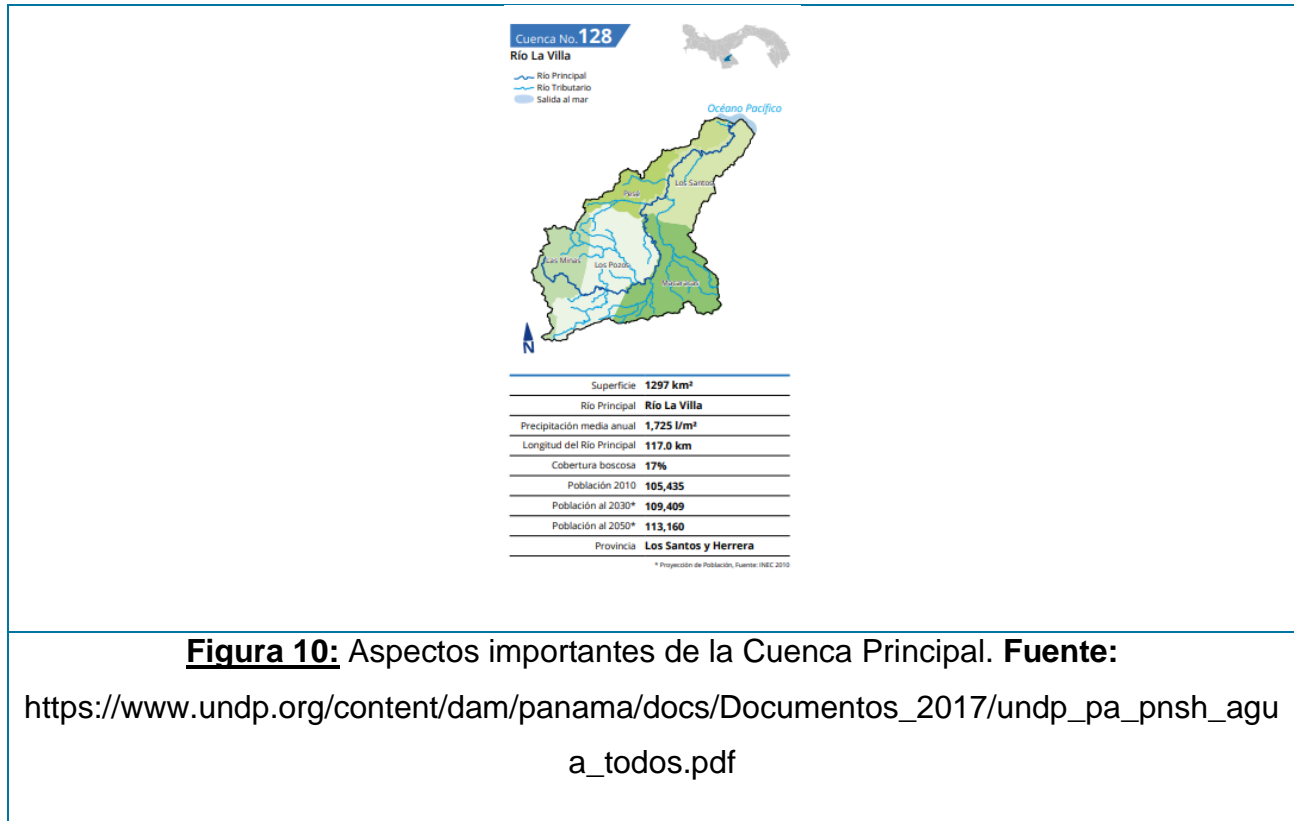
Cuenca No. 128
Río La Villa

Río Principal
Río Tributario
Salida al mar

Océano Pacífico

Pesé
Los Santos
Las Minas
Los Pozos
Macaracas

N

| Superficie | 1297 km² |
|---|---|
| Río Principal | Río La Villa |
| Precipitación media anual | 1,725 l/m² |
| Longitud del Río Principal | 117.0 km |
| Cobertura boscosa | 17% |
| Población 2010 | 105,435 |
| Población al 2030* | 109,409 |
| Población al 2050* | 113,160 |
| Provincia | Los Santos y Herrera |

* Proyección de Población, Fuente: INEC 2010

**Figura 10:** Aspectos importantes de la Cuenca Principal. **Fuente:** https://www.undp.org/content/dam/panama/docs/Documentos_2017/undp_pa_pnsh_agua_todos.pdf